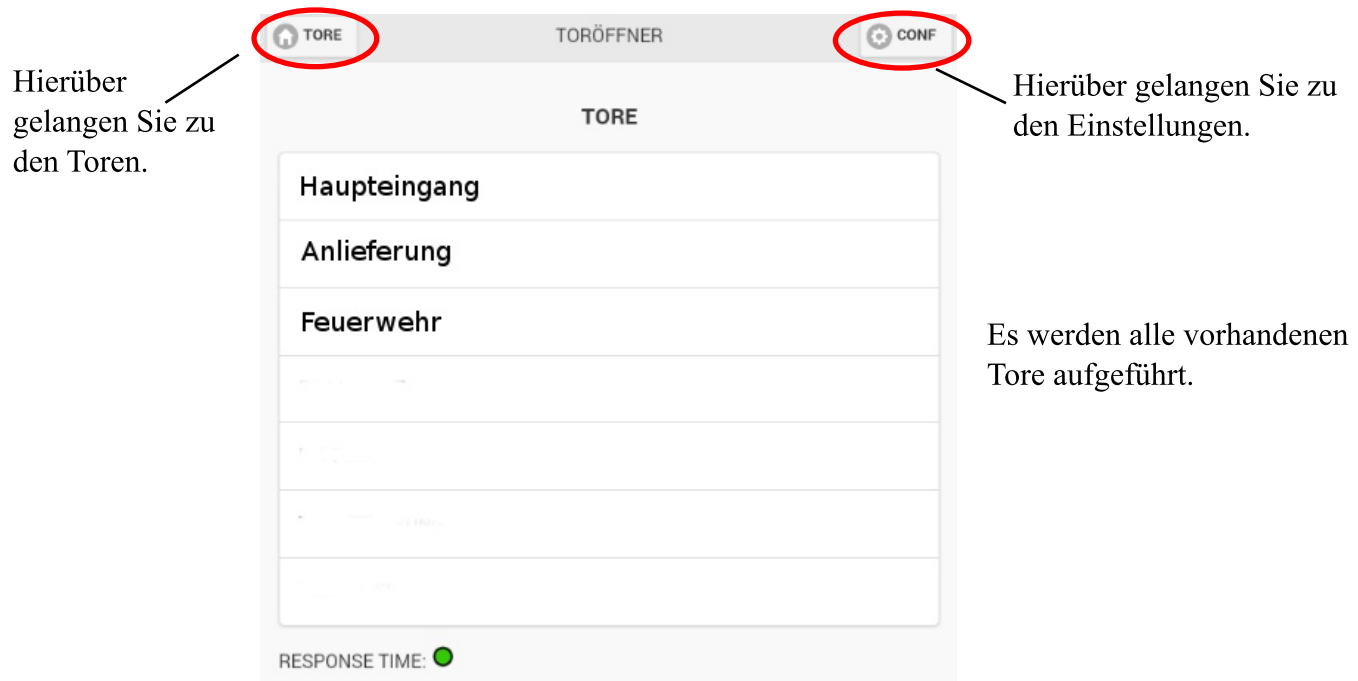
Hierüber gelangen Sie zu den Toren.

TORE

TORÖFFNER

CONF

Hierüber gelangen Sie zu den Einstellungen.

TORE

Haupteingang

Anlieferung

Feuerwehr

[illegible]

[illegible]

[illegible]

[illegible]

Es werden alle vorhandenen Tore aufgeführt.

RESPONSE TIME: